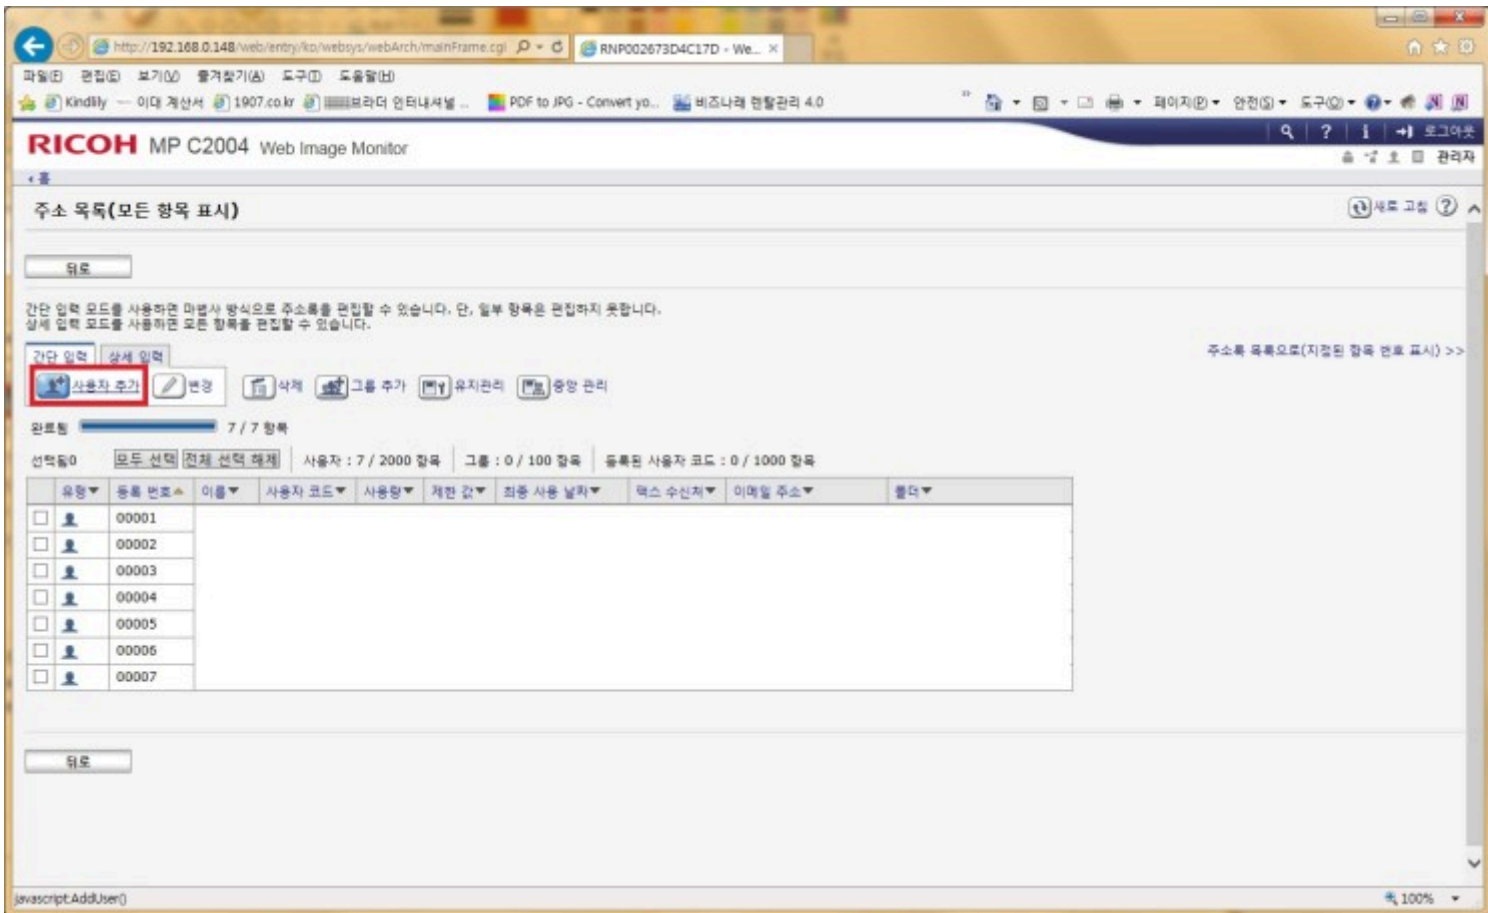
http://192.168.0.148/web/entry/ko/websys/webArch/mainFrame.cgi
RNP002673D4C17D - We...

파일(F) 편집(E) 보기(V) 즐겨찾기(A) 도구(T) 도움말(H)

Kindlily 이대 계산서 1907.co.kr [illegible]브라더 인터내셔널 ... PDF to JPG - Convert yo... 비즈나래 렌탈관리 4.0

페이지(P) 안전(S) 도구(O)

로그아웃
관리자

RICOH MP C2004 Web Image Monitor

홈

주소 목록(모든 항목 표시)

새로 고침

뒤로

간단 입력 모드를 사용하면 마법사 방식으로 주소록을 편집할 수 있습니다. 단, 일부 항목은 편집하지 못합니다.
상세 입력 모드를 사용하면 모든 항목을 편집할 수 있습니다.

간단 입력 상세 입력

주소록 목록으로(지정된 항목 번호 표시) >>

사용자 추가 변경 삭제 그룹 추가 유지관리 중앙 관리

완료됨 7 / 7 항목

선택됨0 모두 선택 전체 선택 해제 사용자 : 7 / 2000 항목 그룹 : 0 / 100 항목 등록된 사용자 코드 : 0 / 1000 항목

| | 유형 | 등록 번호 | 이름 | 사용자 코드 | 사용량 | 제한 값 | 최종 사용 날짜 | 팩스 수신처 | 이메일 주소 | 폴더 |
|---|---|---|---|---|---|---|---|---|---|---|
| | | 00001 | | | | | | | | |
| | | 00002 | | | | | | | | |
| | | 00003 | | | | | | | | |
| | | 00004 | | | | | | | | |
| | | 00005 | | | | | | | | |
| | | 00006 | | | | | | | | |
| | | 00007 | | | | | | | | |

뒤로

javascript:AddUser()

100%